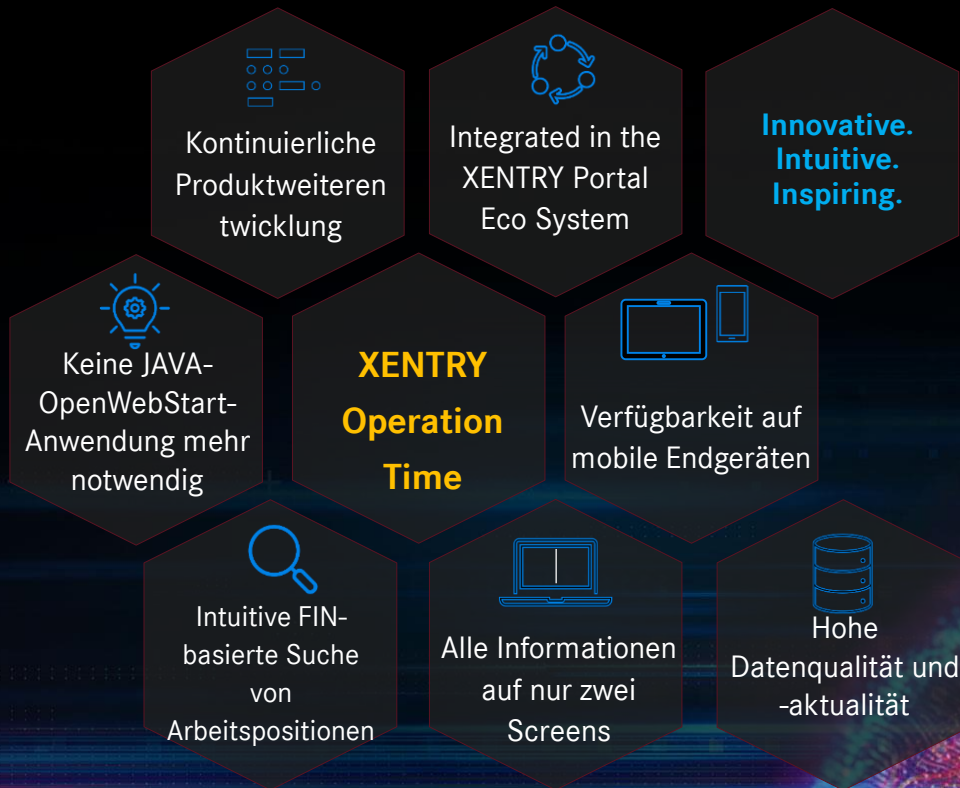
Kontinuierliche Produktweiterentwicklung

Integrated in the XENTRY Portal Eco System

Innovative.
Intuitive.
Inspiring.

Keine JAVA-OpenWebStart-Anwendung mehr notwendig

XENTRY Operation Time

Verfügbarkeit auf mobile Endgeräten

Intuitive FIN-basierte Suche von Arbeitspositionen

Alle Informationen auf nur zwei Screens

Hohe Datenqualität und -aktualität